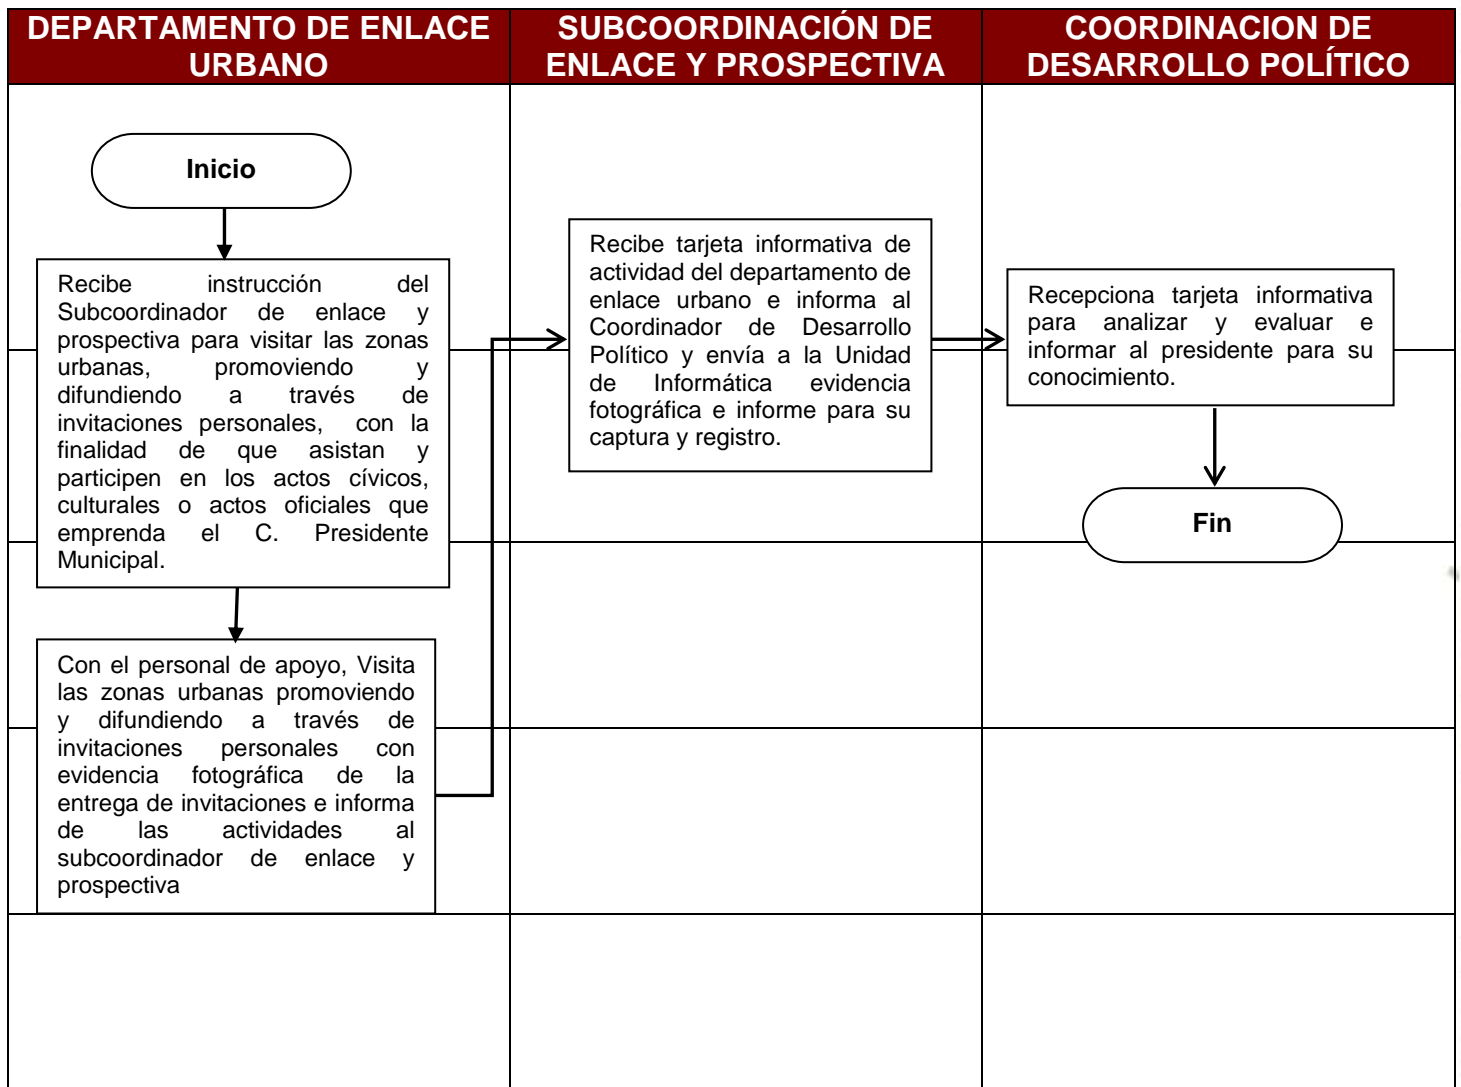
DEPARTAMENTO DE ENLACE URBANO

SUBCOORDINACIÓN DE ENLACE Y PROSPECTIVA

COORDINACION DE DESARROLLO POLÍTICO

Inicio

Recibe instrucción del Subcoordinador de enlace y prospectiva para visitar las zonas urbanas, promoviendo y difundiendo a través de invitaciones personales, con la finalidad de que asistan y participen en los actos cívicos, culturales o actos oficiales que emprenda el C. Presidente Municipal.

Con el personal de apoyo, Visita las zonas urbanas promoviendo y difundiendo a través de invitaciones personales con evidencia fotográfica de la entrega de invitaciones e informa de las actividades al subcoordinador de enlace y prospectiva

Recibe tarjeta informativa de actividad del departamento de enlace urbano e informa al Coordinador de Desarrollo Político y envía a la Unidad de Informática evidencia fotográfica e informe para su captura y registro.

Recepciona tarjeta informativa para analizar y evaluar e informar al presidente para su conocimiento.

Fin